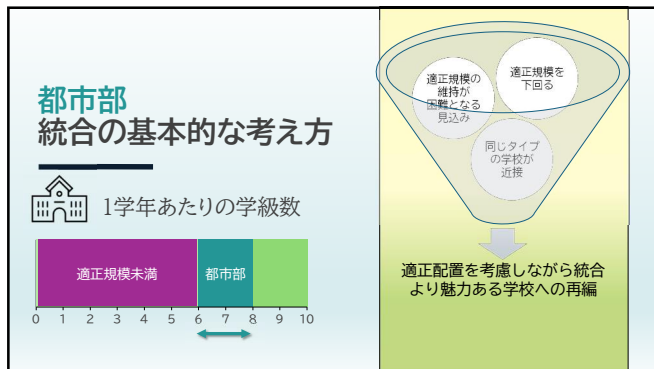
都市部
統合の基本的な考え方

1学年あたりの学級数

適正規模未満
都市部

0 1 2 3 4 5 6 7 8 9 10

適正規模の維持が困難となる見込み

適正規模を下回る

同じタイプの学校が近接

適正配置を考慮しながら統合より魅力ある学校への再編